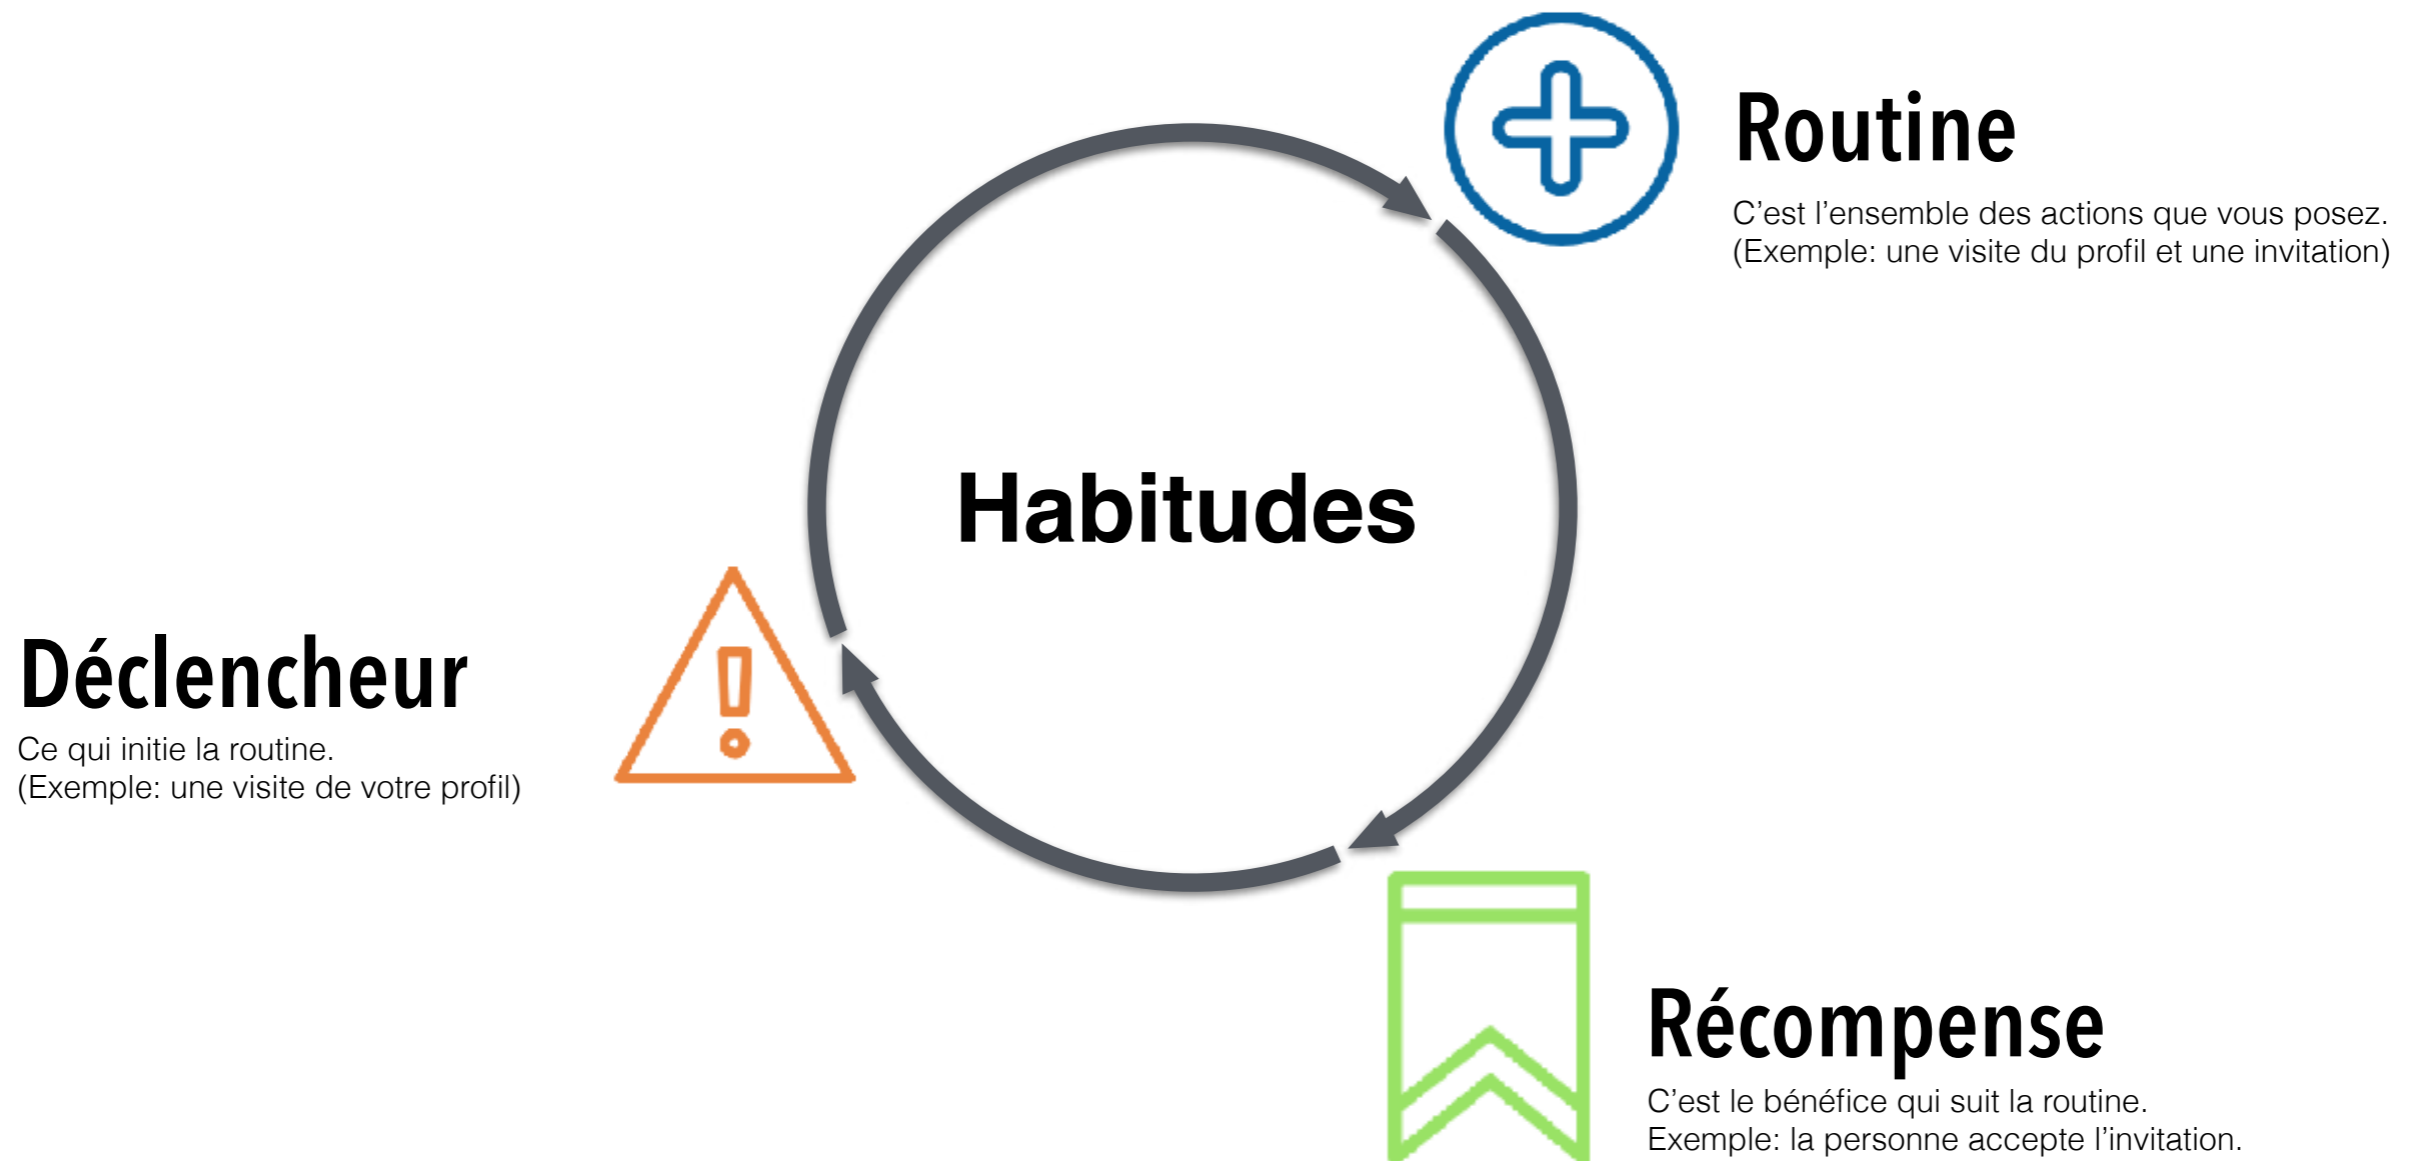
Routine
C’est l’ensemble des actions que vous posez.
(Exemple: une visite du profil et une invitation)

Habitudes

Déclencheur
Ce qui initie la routine.
(Exemple: une visite de votre profil)

Récompense
C’est le bénéfice qui suit la routine.
Exemple: la personne accepte l’invitation.